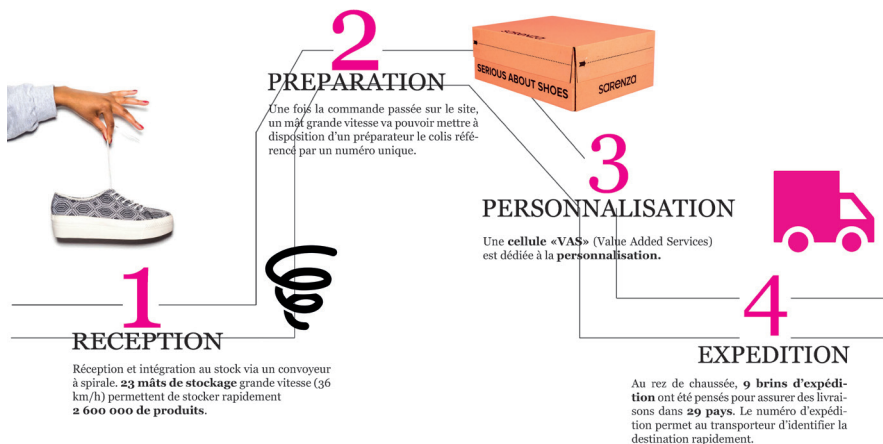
2

PREPARATION

Une fois la commande passée sur le site, un mât grande vitesse va pouvoir mettre à disposition d'un préparateur le colis référencé par un numéro unique.

SERIOUS ABOUT SHOES

sarenza

3

PERSONNALISATION

Une cellule «VAS» (Value Added Services) est dédiée à la personnalisation.

1

RECEPTION

Réception et intégration au stock via un convoyeur à spirale. 23 mâts de stockage grande vitesse (36 km/h) permettent de stocker rapidement 2 600 000 de produits.

4

EXPEDITION

Au rez de chaussée, 9 brins d'expédition ont été pensés pour assurer des livraisons dans 29 pays. Le numéro d'expédition permet au transporteur d'identifier la destination rapidement.